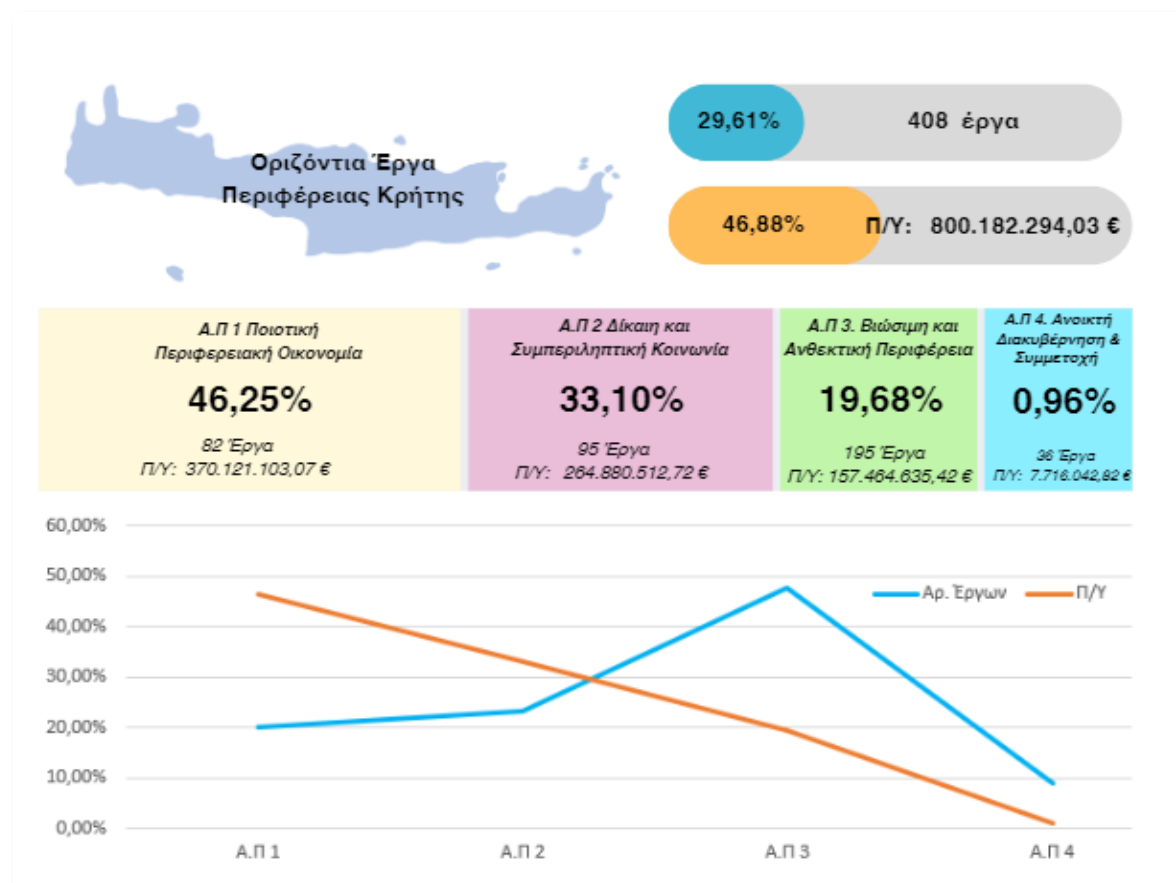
Οριζόντια Έργα Περιφέρειας Κρήτης

29,61%

408 έργα

46,88%

Π/Υ: 800.182.294,03 €

Α.Π 1 Ποιοτική Περιφερειακή Οικονομία

46,25%

82 Έργα
Π/Υ: 370.121.103,07 €

Α.Π 2 Δίκαιη και Συμπεριληπτική Κοινωνία

33,10%

95 Έργα
Π/Υ: 264.880.512,72 €

Α.Π 3. Βιώσιμη και Ανθεκτική Περιφέρεια

19,68%

195 Έργα
Π/Υ: 157.464.635,42 €

Α.Π 4. Ανοικτή Διακυβέρνηση & Συμμετοχή

0,96%

36 Έργα
Π/Υ: 7.716.042,82 €

60,00%
50,00%
40,00%
30,00%
20,00%
10,00%
0,00%

Αρ. Έργων
Π/Υ

Α.Π 1
Α.Π 2
Α.Π 3
Α.Π 4